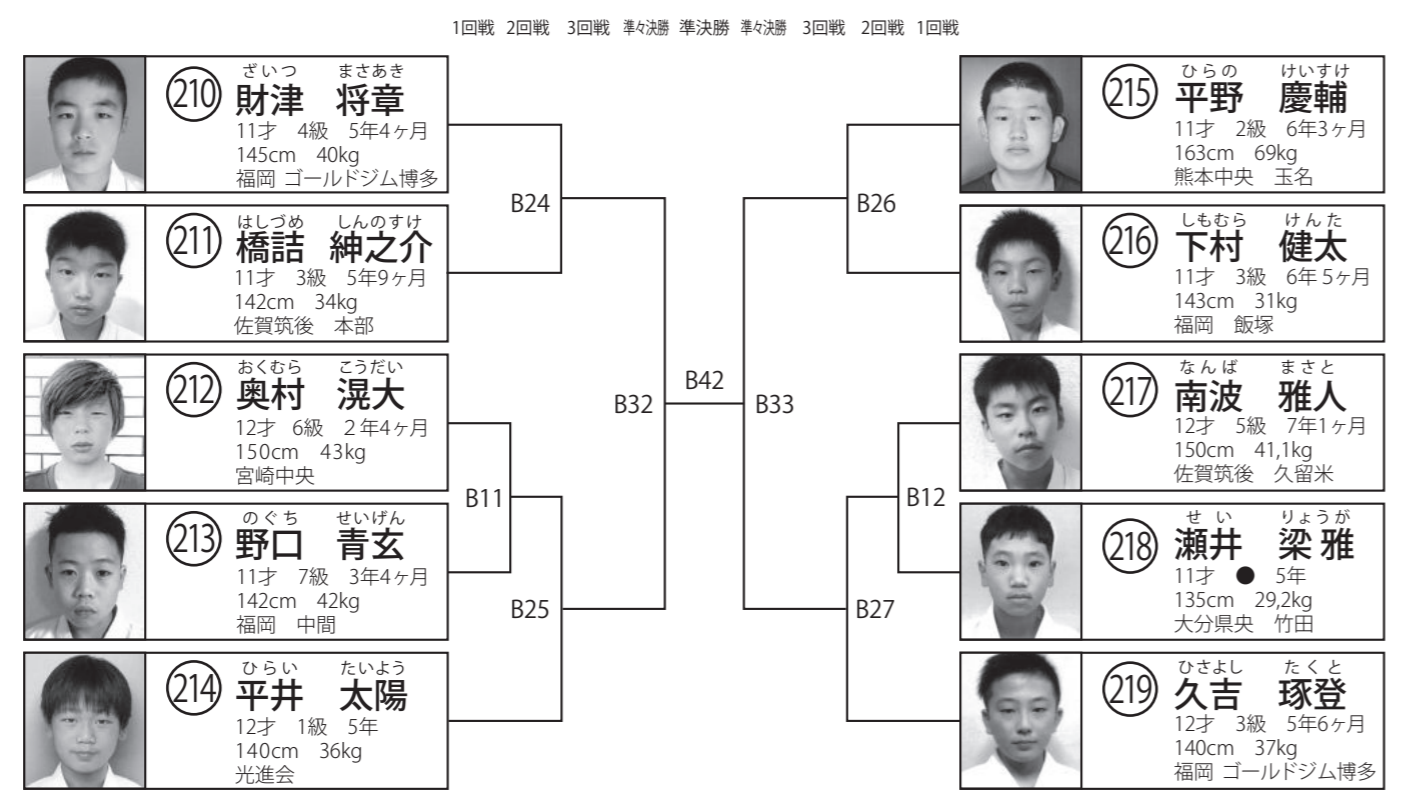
1回戦 2回戦 3回戦 準々決勝 準決勝 準々決勝 3回戦 2回戦 1回戦

210 ざいつ まさあき
財津 将章
11才 4級 5年4ヶ月
145cm 40kg
福岡 ゴールドジム博多

211 はしづめ しんのすけ
橋詰 紳之介
11才 3級 5年9ヶ月
142cm 34kg
佐賀筑後 本部

212 おくむら こうだい
奥村 滉大
12才 6級 2年4ヶ月
150cm 43kg
宮崎中央

213 のぐち せいげん
野口 青玄
11才 7級 3年4ヶ月
142cm 42kg
福岡 中間

214 ひらい たいよう
平井 太陽
12才 1級 5年
140cm 36kg
光進会

B24
B11
B25
B32
B42
B33
B26
B12
B27

215 ひらの けいすけ
平野 慶輔
11才 2級 6年3ヶ月
163cm 69kg
熊本中央 玉名

216 しもむら けんた
下村 健太
11才 3級 6年 5ヶ月
143cm 31kg
福岡 飯塚

217 なんば まさと
南波 雅人
12才 5級 7年1ヶ月
150cm 41,1kg
佐賀筑後 久留米

218 せい りょうが
瀬井 梁雅
11才 ● 5年
135cm 29,2kg
大分県央 竹田

219 ひさよし たくと
久吉 琢登
12才 3級 5年6ヶ月
140cm 37kg
福岡 ゴールドジム博多